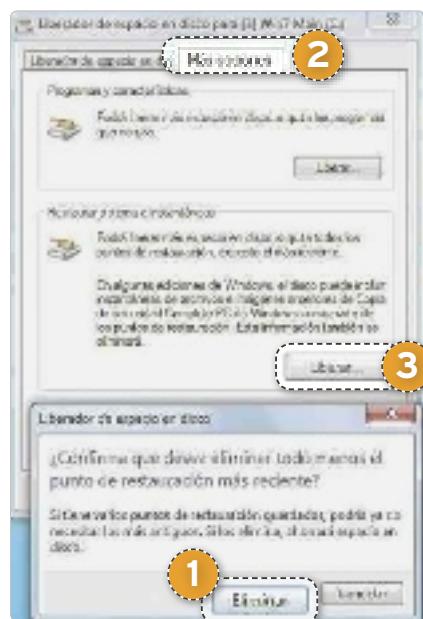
Liberador de espacio en disco para (C:) Win7 Main (C:)

Liberador de espacio en d... | Más opciones

2

Programas y características

Puede liberar más espacio en disco si quita los programas que no usa.

Liberar...

Restaurar sistema e instantáneas

Puede liberar más espacio en disco si quita todos los puntos de restauración, excepto el más reciente.

En algunas ediciones de Windows, el disco puede incluir instantáneas de archivos e imágenes anteriores de Copias de seguridad Completo PC de Windows conservadas como parte de los puntos de restauración. Esta información también se eliminará.

Liberar...

3

Liberador de espacio en disco

¿Confirma que desea eliminar todo menos el punto de restauración más reciente?

Si tiene varios puntos de restauración guardados, podrá ya no necesitar los más antiguos. Si los elimina, obtendrá espacio en disco.

1

Eliminar

Cancelar